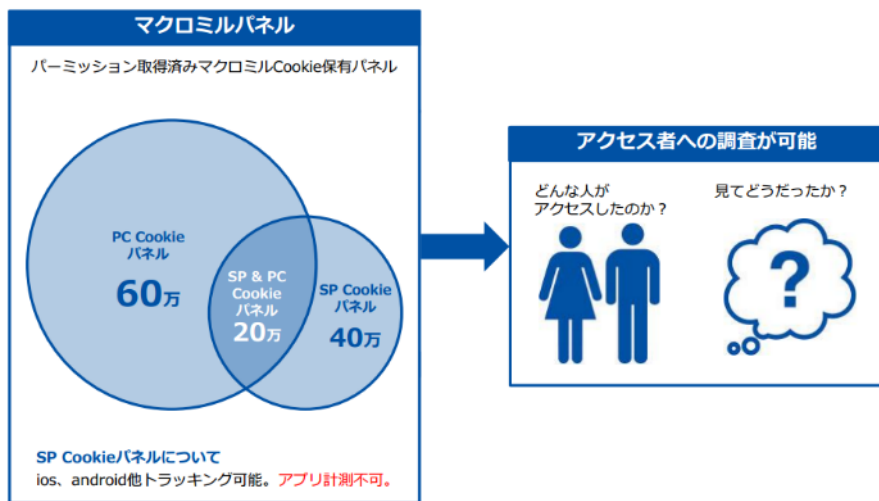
マクロミルパネル

パーミッション取得済みマクロミルCookie保有パネル

PC Cookie
パネル
60万

SP & PC
Cookie
パネル
20万

SP Cookie
パネル
40万

SP Cookieパネルについて
ios、android他トラッキング可能。アプリ計測不可。

アクセス者への調査が可能

どんな人が
アクセスしたのか？

見てどうだったか？

?